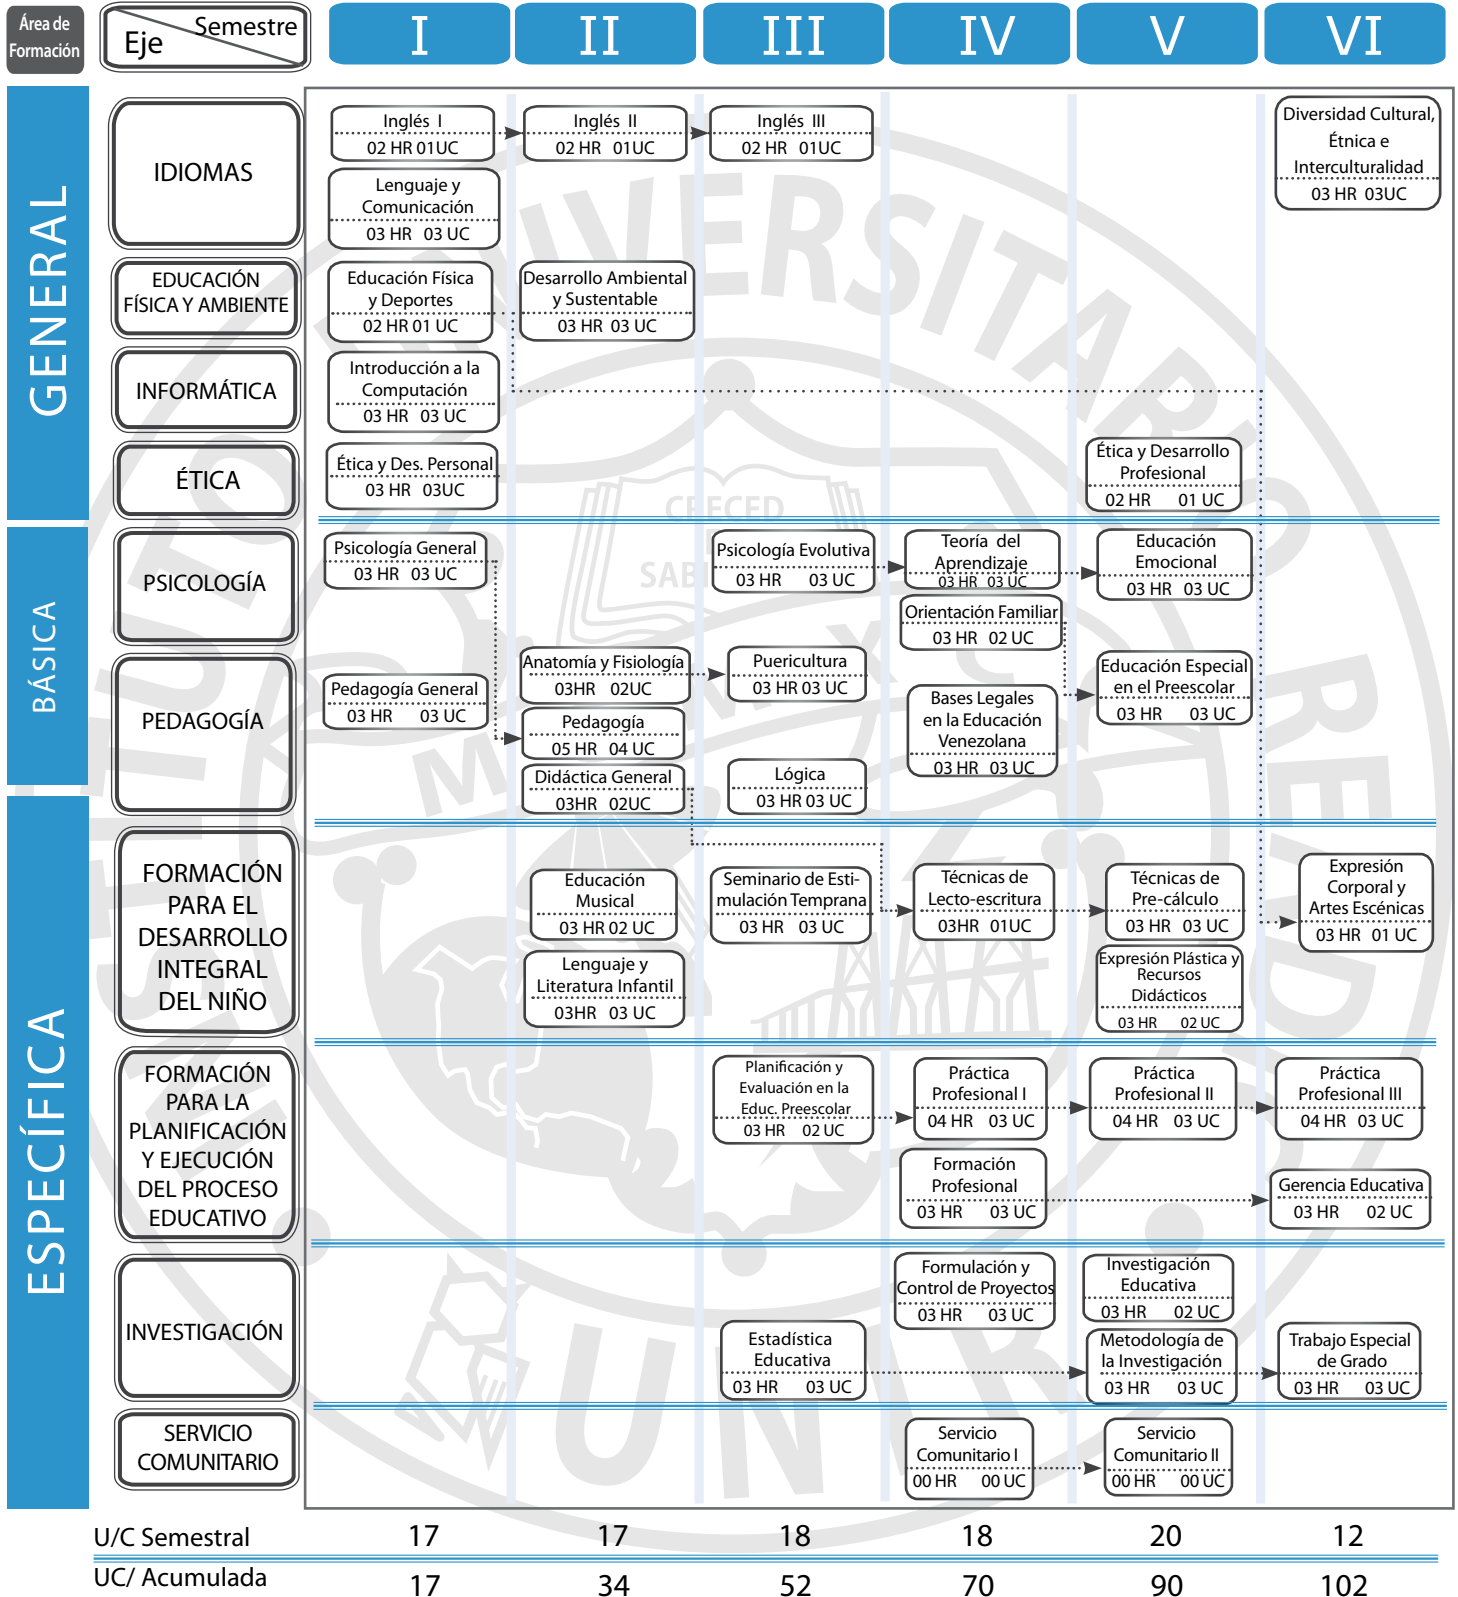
Área de Formación

Semestre
Eje

I
II
III
IV
V
VI

GENERAL

IDIOMAS

Inglés I
02 HR 01UC

Inglés II
02 HR 01UC

Inglés III
02 HR 01UC

Diversidad Cultural, Étnica e Interculturalidad
03 HR 03UC

Lenguaje y Comunicación
03 HR 03 UC

EDUCACIÓN FÍSICA Y AMBIENTE

Educación Física y Deportes
02 HR 01 UC

Desarrollo Ambiental y Sustentable
03 HR 03 UC

INFORMÁTICA

Introducción a la Computación
03 HR 03 UC

ÉTICA

Ética y Des. Personal
03 HR 03UC

Ética y Desarrollo Profesional
02 HR 01 UC

BÁSICA

PSICOLOGÍA

Psicología General
03 HR 03 UC

Psicología Evolutiva
03 HR 03 UC

Teoría del Aprendizaje
03 HR 03 UC

Educación Emocional
03 HR 03 UC

Orientación Familiar
03 HR 02 UC

PEDAGOGÍA

Pedagogía General
03 HR 03 UC

Anatomía y Fisiología
03HR 02UC

Puericultura
03 HR 03 UC

Educación Especial en el Preescolar
03 HR 03 UC

Bases Legales en la Educación Venezolana
03 HR 03 UC

Pedagogía
05 HR 04 UC

Didáctica General
03HR 02UC

Lógica
03 HR 03 UC

ESPECÍFICA

FORMACIÓN PARA EL DESARROLLO INTEGRAL DEL NIÑO

Educación Musical
03 HR 02 UC

Seminario de Estimulación Temprana
03 HR 03 UC

Técnicas de Lecto-escritura
03HR 01UC

Técnicas de Pre-cálculo
03 HR 03 UC

Expresión Corporal y Artes Escénicas
03 HR 01 UC

Lenguaje y Literatura Infantil
03HR 03 UC

Expresión Plástica y Recursos Didácticos
03 HR 02 UC

FORMACIÓN PARA LA PLANIFICACIÓN Y EJECUCIÓN DEL PROCESO EDUCATIVO

Planificación y Evaluación en la Educ. Preescolar
03 HR 02 UC

Práctica Profesional I
04 HR 03 UC

Práctica Profesional II
04 HR 03 UC

Práctica Profesional III
04 HR 03 UC

Formación Profesional
03 HR 03 UC

Gerencia Educativa
03 HR 02 UC

INVESTIGACIÓN

Formulación y Control de Proyectos
03 HR 03 UC

Investigación Educativa
03 HR 02 UC

Estadística Educativa
03 HR 03 UC

Metodología de la Investigación
03 HR 03 UC

Trabajo Especial de Grado
03 HR 03 UC

SERVICIO COMUNITARIO

Servicio Comunitario I
00 HR 00 UC

Servicio Comunitario II
00 HR 00 UC

U/C Semestral 17 17 18 18 20 12
UC/ Acumulada 17 34 52 70 90 102